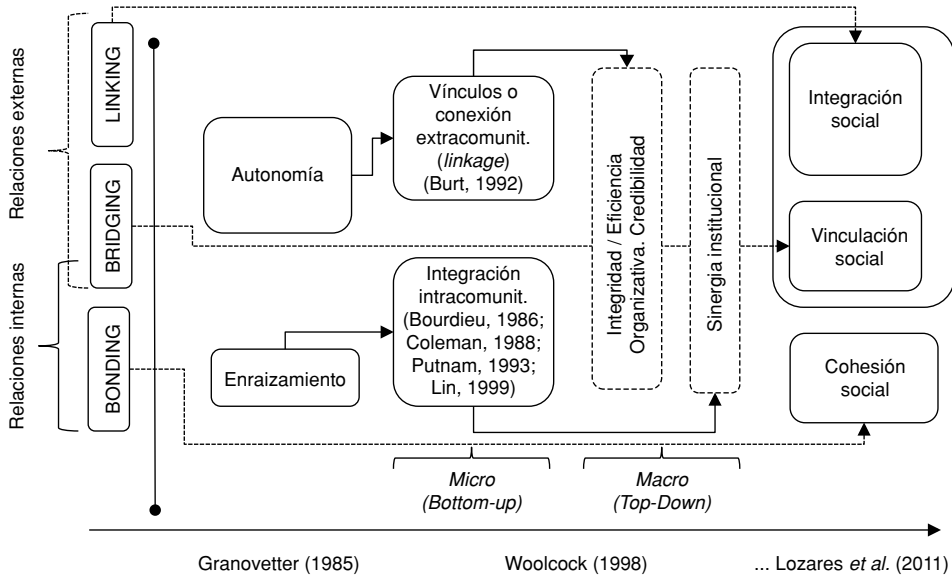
Relaciones externas

Relaciones internas

LINKING

BRIDGING

BONDING

Autonomía

Vínculos o conexión extracomunit. (*linkage*) (Burt, 1992)

Enraizamiento

Integración intracomunit. (Bourdieu, 1986; Coleman, 1988; Putnam, 1993; Lin, 1999)

Integridad / Eficiencia Organizativa. Credibilidad

Sinergia institucional

Integración social

Vinculación social

Cohesión social

*Micro (Bottom-up)*

*Macro (Top-Down)*

Granovetter (1985)

Woolcock (1998)

... Lozares *et al.* (2011)